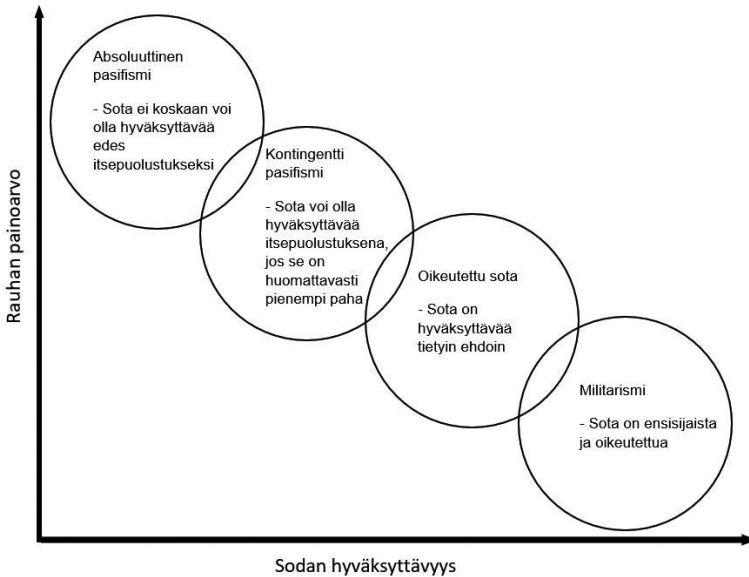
Rauhan painoarvo

Absoluuttinen pasifismi

- Sota ei koskaan voi olla hyväksyttävää edes itsepuolustukseksi

Kontingentti pasifismi

- Sota voi olla hyväksyttävää itsepuolustuksena, jos se on huomattavasti pienempi paha

Oikeutettu sota

- Sota on hyväksyttävää tietyin ehdoin

Militarismi

- Sota on ensisijaista ja oikeutettua

Sodan hyväksyttävyys